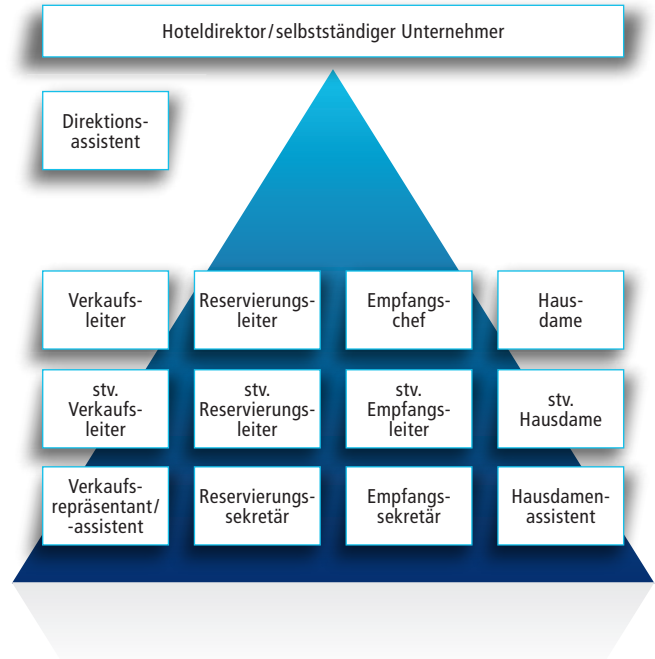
Hoteldirektor/selbstständiger Unternehmer

Direktionsassistent

Verkaufsleiter

Reservierungsleiter

Empfangschef

Hausdame

stv. Verkaufsleiter

stv. Reservierungsleiter

stv. Empfangsleiter

stv. Hausdame

Verkaufsrepräsentant/-assistent

Reservierungssekretär

Empfangssekretär

Hausdamenassistent